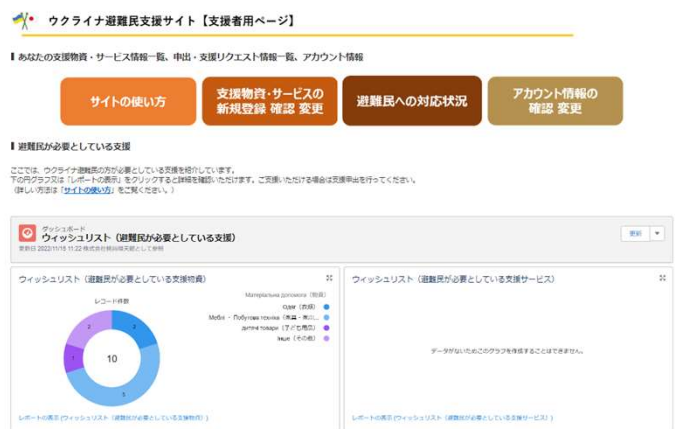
ウクライナ避難民支援サイト【支援者用ページ】

あなたの支援物資・サービス情報一覧、申出・支援リクエスト情報一覧、アカウント情報

サイトの使い方

支援物資・サービスの新規登録 確認 変更

避難民への対応状況

アカウント情報の確認 変更

避難民が必要としている支援

ここでは、ウクライナ避難民の方が必要としている支援を紹介しています。
下の円グラフ又は「レポートの表示」をクリックすると詳細を確認いただけます。ご支援いただける場合は支援申出を行ってください。
（詳しい方法は「サイトの使い方」をご覧ください。）

ダッシュボード
ウィッシュリスト（避難民が必要としている支援）
更新日 2022/11/15 11:22 株式会社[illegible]として参照

更新

ウィッシュリスト（避難民が必要としている支援物資）

レコード件数

Матеріальна допомога（物資）

одяг（衣服）

Меблі・Побутова техніка（家具・家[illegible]）

дитячі товари（子ども用品）

Інше（その他）

10

2

1

2

5

レポートの表示（ウィッシュリスト（避難民が必要としている支援物資））

ウィッシュリスト（避難民が必要としている支援サービス）

データがないためこのグラフを作成することはできません。

レポートの表示（ウィッシュリスト（避難民が必要としている支援サービス））